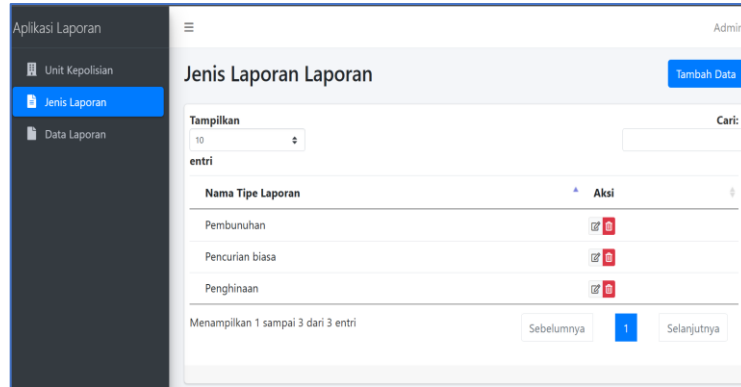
Aplikasi Laporan

Unit Kepolisian

Jenis Laporan

Data Laporan

≡

Admi

Jenis Laporan Laporan

Tambah Data

Tampilkan

10

entri

Cari:

| Nama Tipe Laporan | Aksi |
|---|---|
| Pembunuhan | |
| Pencurian biasa | |
| Penghinaan | |

Menampilkan 1 sampai 3 dari 3 entri

Sebelumnya

1

Selanjutnya